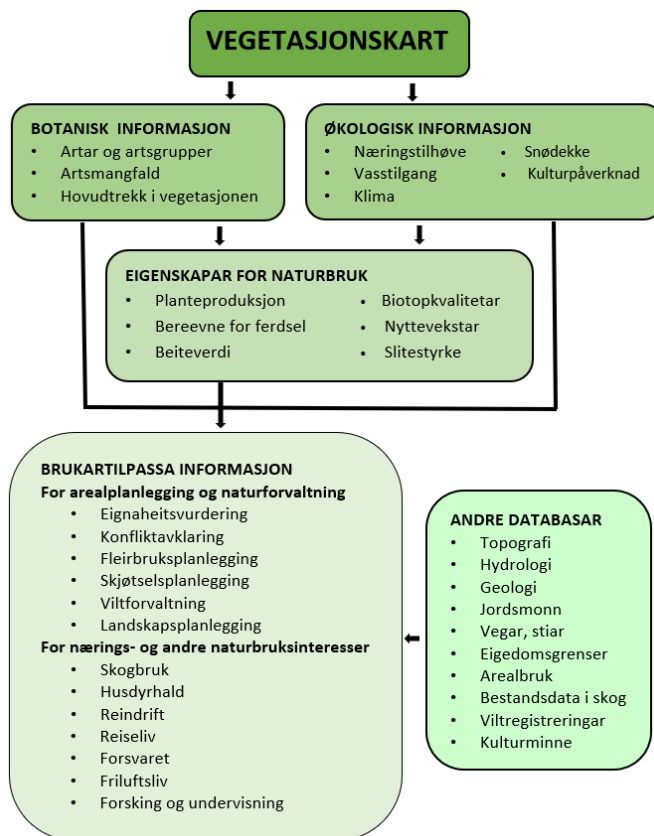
VEGETASJONSKART

BOTANISK INFORMASJON
- Artar og artsgrupper
- Artsmangfald
- Hovudtrekk i vegetasjonen

ØKOLOGISK INFORMASJON
- Næringstilhøve
- Vasstilgang
- Klima
- Snødekke
- Kulturpåverknad

EIGENSKAPAR FOR NATURBRUK
- Planteproduksjon
- Bereevne for ferdsel
- Beiteverdi
- Biotopkvalitetar
- Nyttevekstar
- Slitestyrke

BRUKARTILPASSA INFORMASJON
For arealplanlegging og naturforvaltning
- Eignaheitsvurdering
- Konfliktavklaring
- Fleirbruksplanlegging
- Skjøtselsplanlegging
- Viltforvaltning
- Landskapsplanlegging
For nærings- og andre naturbruksinteresser
- Skogbruk
- Husdyrhald
- Reindrift
- Reiseliv
- Forsvaret
- Friluftsliv
- Forsking og undervisning

ANDRE DATABASAR
- Topografi
- Hydrologi
- Geologi
- Jordsmonn
- Vegar, stiar
- Eigedomsgrenser
- Arealbruk
- Bestandsdata i skog
- Viltregistreringar
- Kulturminne